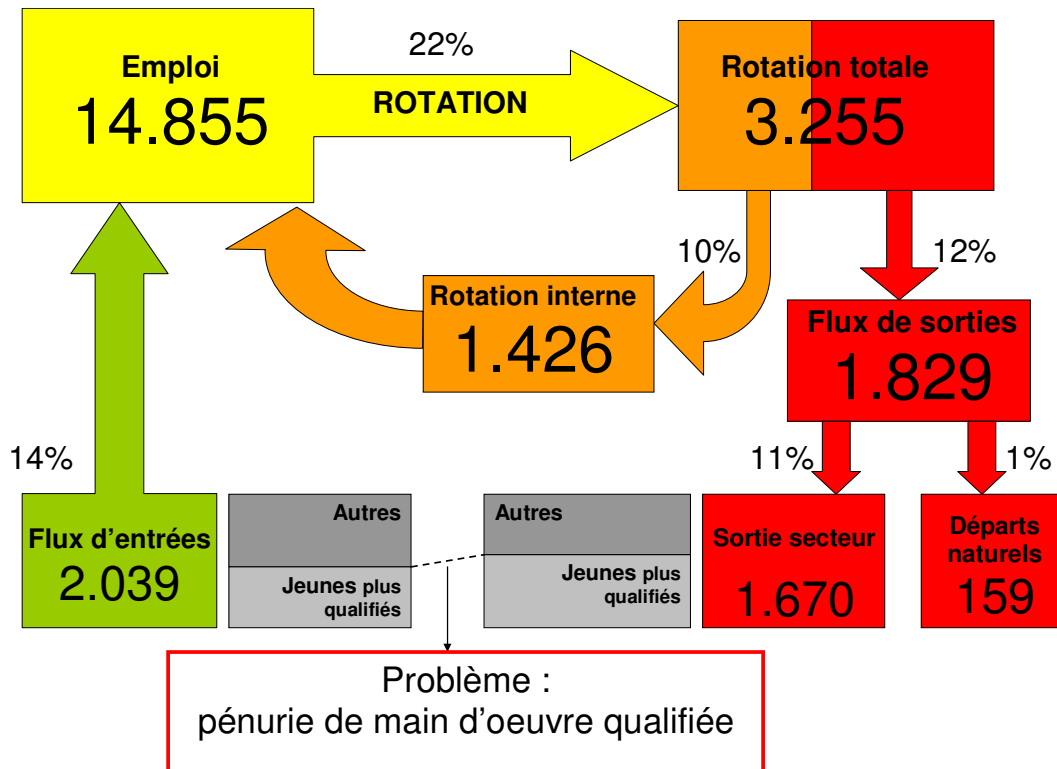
Emploi
14.855

22%
ROTATION

Rotation totale
3.255

10%

12%

Rotation interne
1.426

Flux de sorties
1.829

14%

11%

1%

Flux d'entrées
2.039

Autres

Jeunes plus qualifiés

Autres

Jeunes plus qualifiés

Sortie secteur
1.670

Départs naturels
159

Problème :
pénurie de main d'oeuvre qualifiée